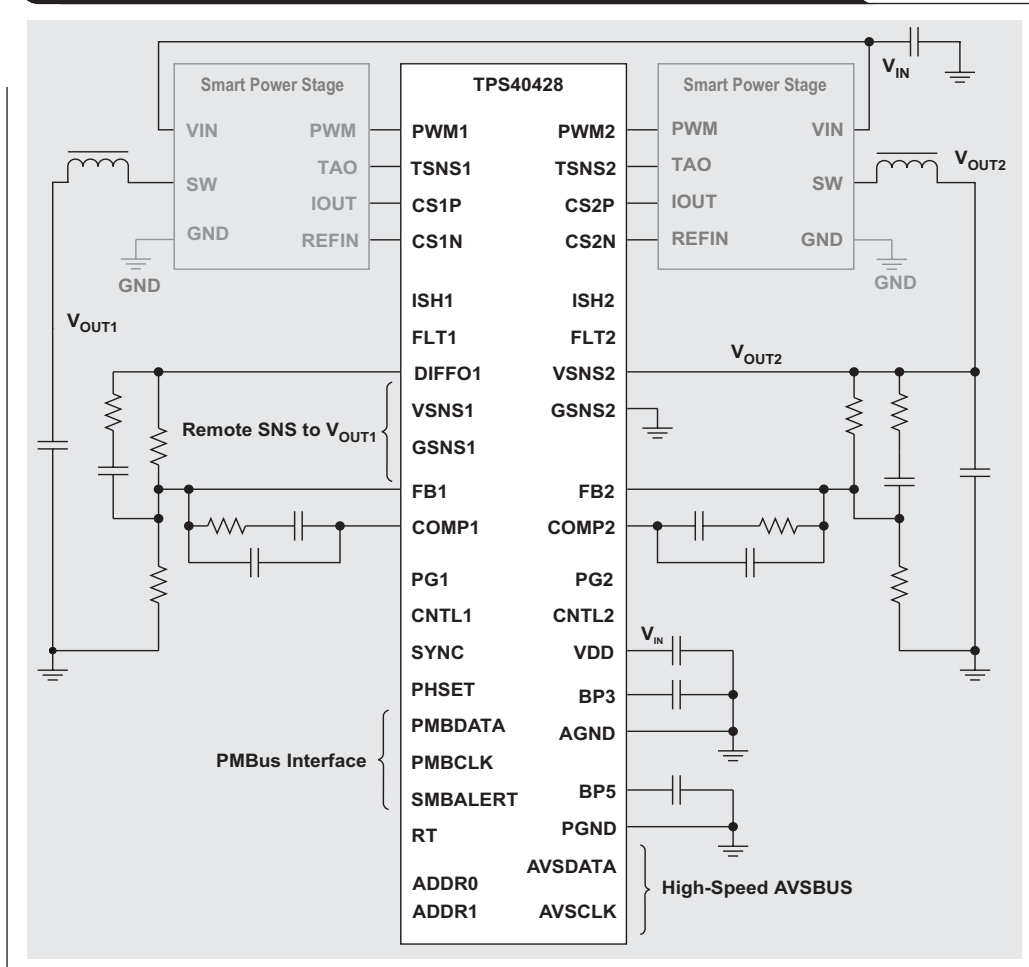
$V_{IN}$

Smart Power Stage

VIN PWM

SW TAO

IOUT

GND REFIN

GND

TPS40428

PWM1 PWM2

TSNS1 TSNS2

CS1P CS2P

CS1N CS2N

ISH1 ISH2

FLT1 FLT2

DIFFO1 VSNS2

VSNS1 GSNS2

GSNS1

FB1 FB2

COMP1 COMP2

PG1 PG2

CNTL1 CNTL2

SYNC VDD

PHSET BP3

PMBDATA AGND

PMBCLK

SMBALERT BP5

RT PGND

AVSDATA

ADDR0

ADDR1 AVSCLK

Smart Power Stage

PWM VIN

TAO SW

IOUT

REFIN GND

GND

$V_{OUT2}$

$V_{OUT1}$

Remote SNS to $V_{OUT1}$

$V_{OUT2}$

$V_{IN}$

PMBus Interface

High-Speed AVSBUS